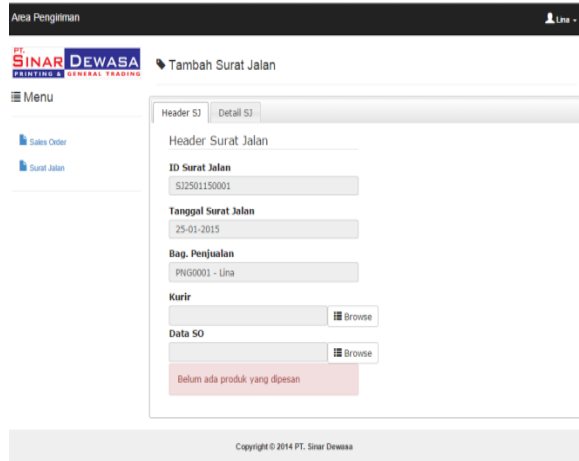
Area Pengiriman

Lina

PT. SINAR DEWASA PRINTING & GENERAL TRADING

Tambah Surat Jalan

Menu

Sales Order

Surat Jalan

Header SJ Detail SJ

Header Surat Jalan

ID Surat Jalan

SJ2501150001

Tanggal Surat Jalan

25-01-2015

Bag. Penjualan

PNG0001 - Lina

Kurir

Browse

Data SO

Browse

Belum ada produk yang dipesan

Copyright © 2014 PT. Sinar Dewasa